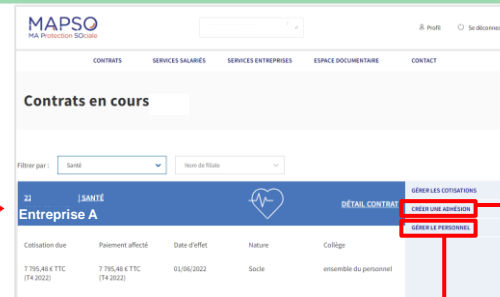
MAPSO
MA Protection SOciale

Profil
Se déconnec

CONTRATS
SERVICES SALARIÉS
SERVICES ENTREPRISES
ESPACE DOCUMENTAIRE
CONTACT

Contrats en cours

Filtrer par :
Santé
Nom de filiale

2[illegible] | SANTÉ
Entreprise A
DÉTAIL CONTRAT

GÉRER LES COTISATIONS
CRÉER UNE ADHÉSION
GÉRER LE PERSONNEL

| Cotisation due | Paiement affecté | Date d'effet | Nature | Collège |
|---|---|---|---|---|
| 7 795,48 € TTC (T4 2022) | 7 795,48 € TTC (T4 2022) | 01/06/2022 | Socle | ensemble du personnel |